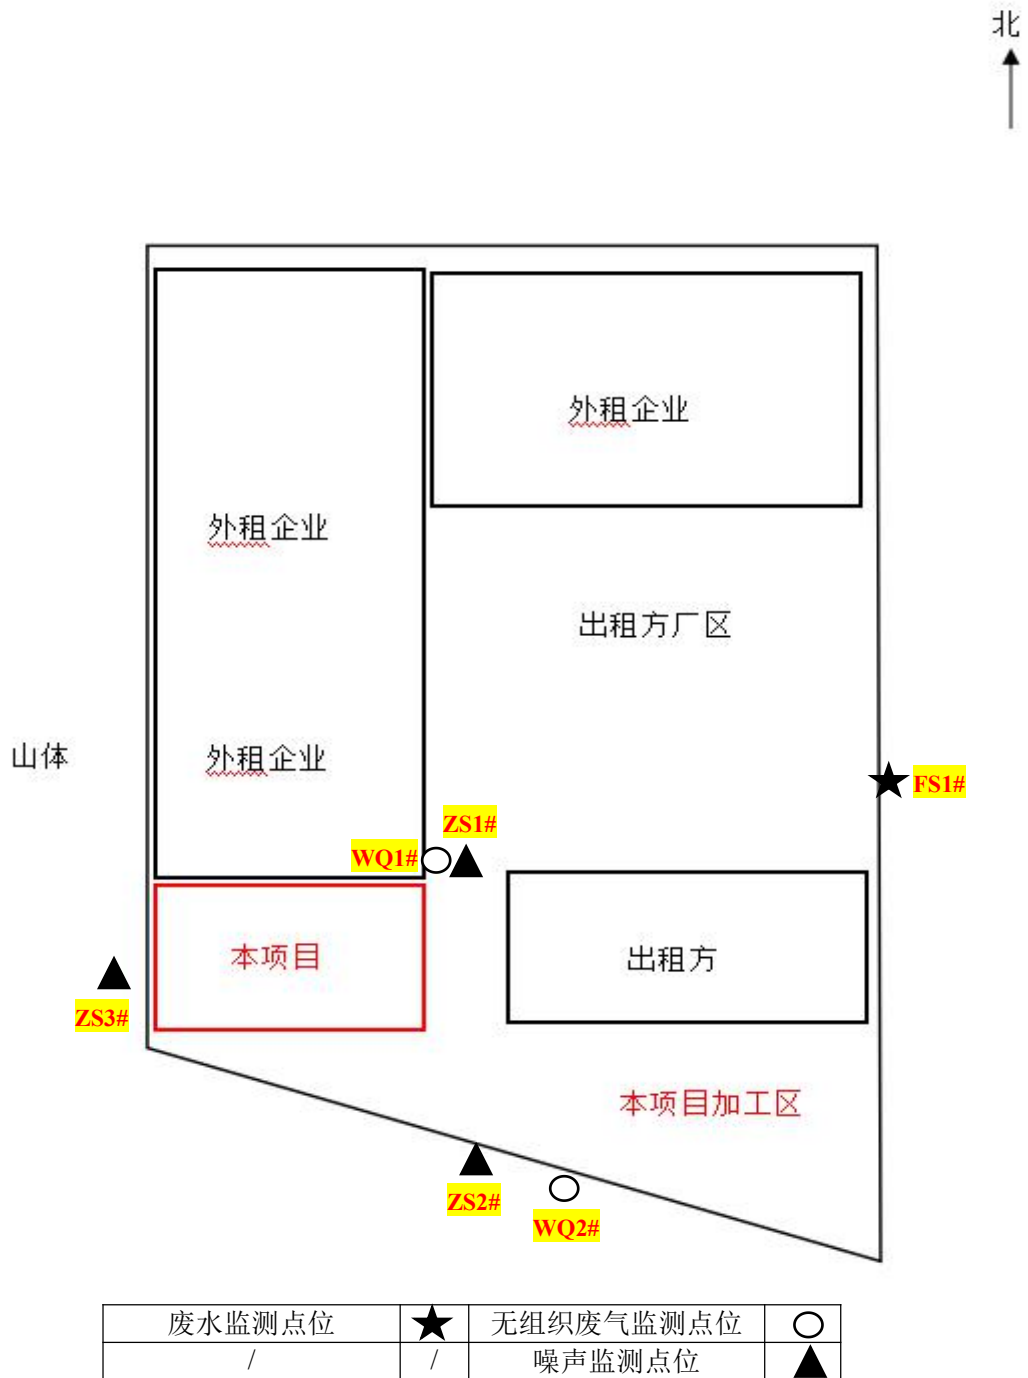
北

外租企业

外租企业

出租方厂区

山体

外租企业

FS1#

ZS1#

WQ1#

本项目

出租方

ZS3#

本项目加工区

ZS2#

WQ2#

| 废水监测点位 | ★ | 无组织废气监测点位 | ○ |
|---|---|---|---|
| / | / | 噪声监测点位 | ▲ |